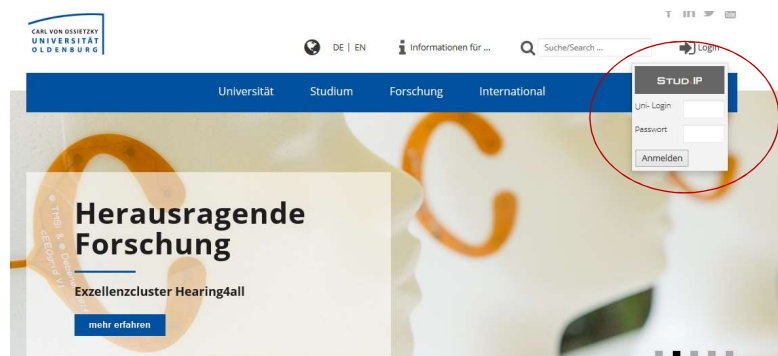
CARL VON OSSIETZKY
UNIVERSITÄT
OLDENBURG

DE | EN

Informationen für ...

Suche/Search ...

Login

Universität

Studium

Forschung

International

STUD IP

Uni- Login

Passwort

Anmelden

Herausragende Forschung

Exzellenzcluster Hearing4all

mehr erfahren